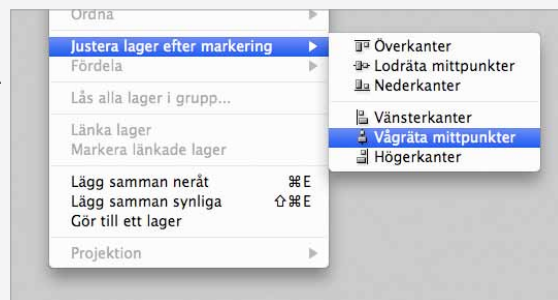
Ordna
Justera lager efter markering
Fördela
Lås alla lager i grupp...
Länka lager
Markera länkade lager
Lägg samman neråt ⌘E
Lägg samman synliga ⇧⌘E
Gör till ett lager
Projektion

Överkanter
Lodräta mittpunkter
Nederkanter
Vänsterkanter
Vågräta mittpunkter
Högerkanter